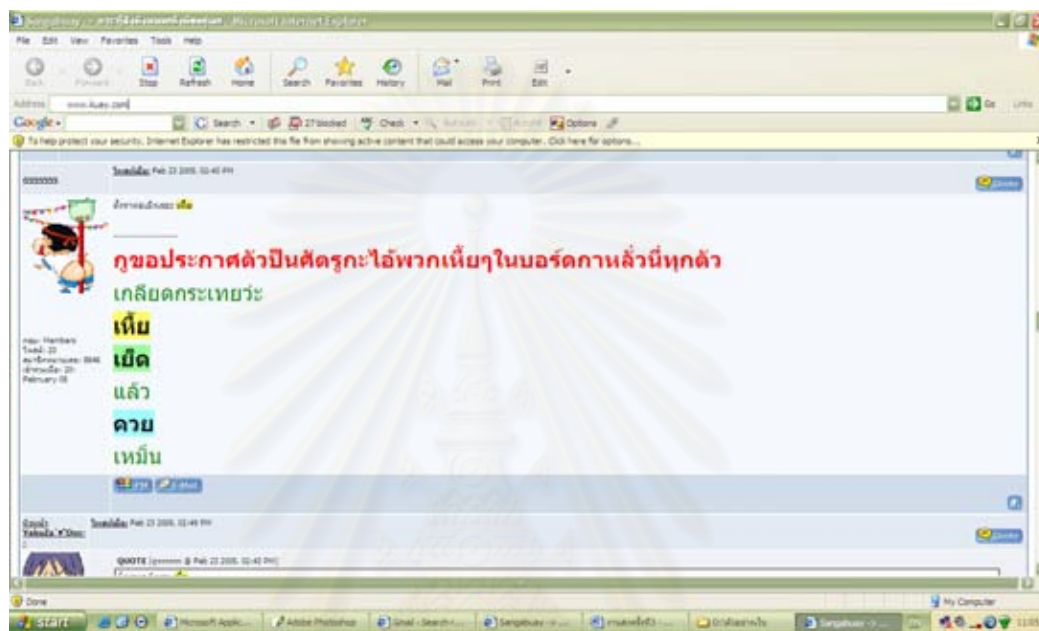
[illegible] - Microsoft Internet Explorer

File Edit View Favorites Tools Help

Back Forward Stop Refresh Home Search Favorites History Mail Print Edit

Address www.4uay.com

Google Search 27 blocked Check Options

To help protect your security, Internet Explorer has restricted this file from showing active content that could access your computer. Click here for options...

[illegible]

โพสต์เมื่อ: Feb 23 2005, 02:40 PM

Quote

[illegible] เหี้ย

กูขอประกาศตัวเป็นศัตรูกะไอ้พวกเนี้ยๆในบอร์ดกาหลั่วนี่ทุกตัว

เกลียดกระเทยว่ะ

เหี้ย

เย็ด

แล้ว

ควย

เหม็น

กลุ่ม: Members
โพสต์: 23
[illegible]
February 05

PM E-Mail

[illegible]

โพสต์เมื่อ: Feb 23 2005, 02:49 PM

Quote

QUOTE ([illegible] @ Feb 23 2005, 02:40 PM)

Done

My Computer

start Microsoft Applic... Adobe Photoshop Gmail - Search... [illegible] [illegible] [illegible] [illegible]